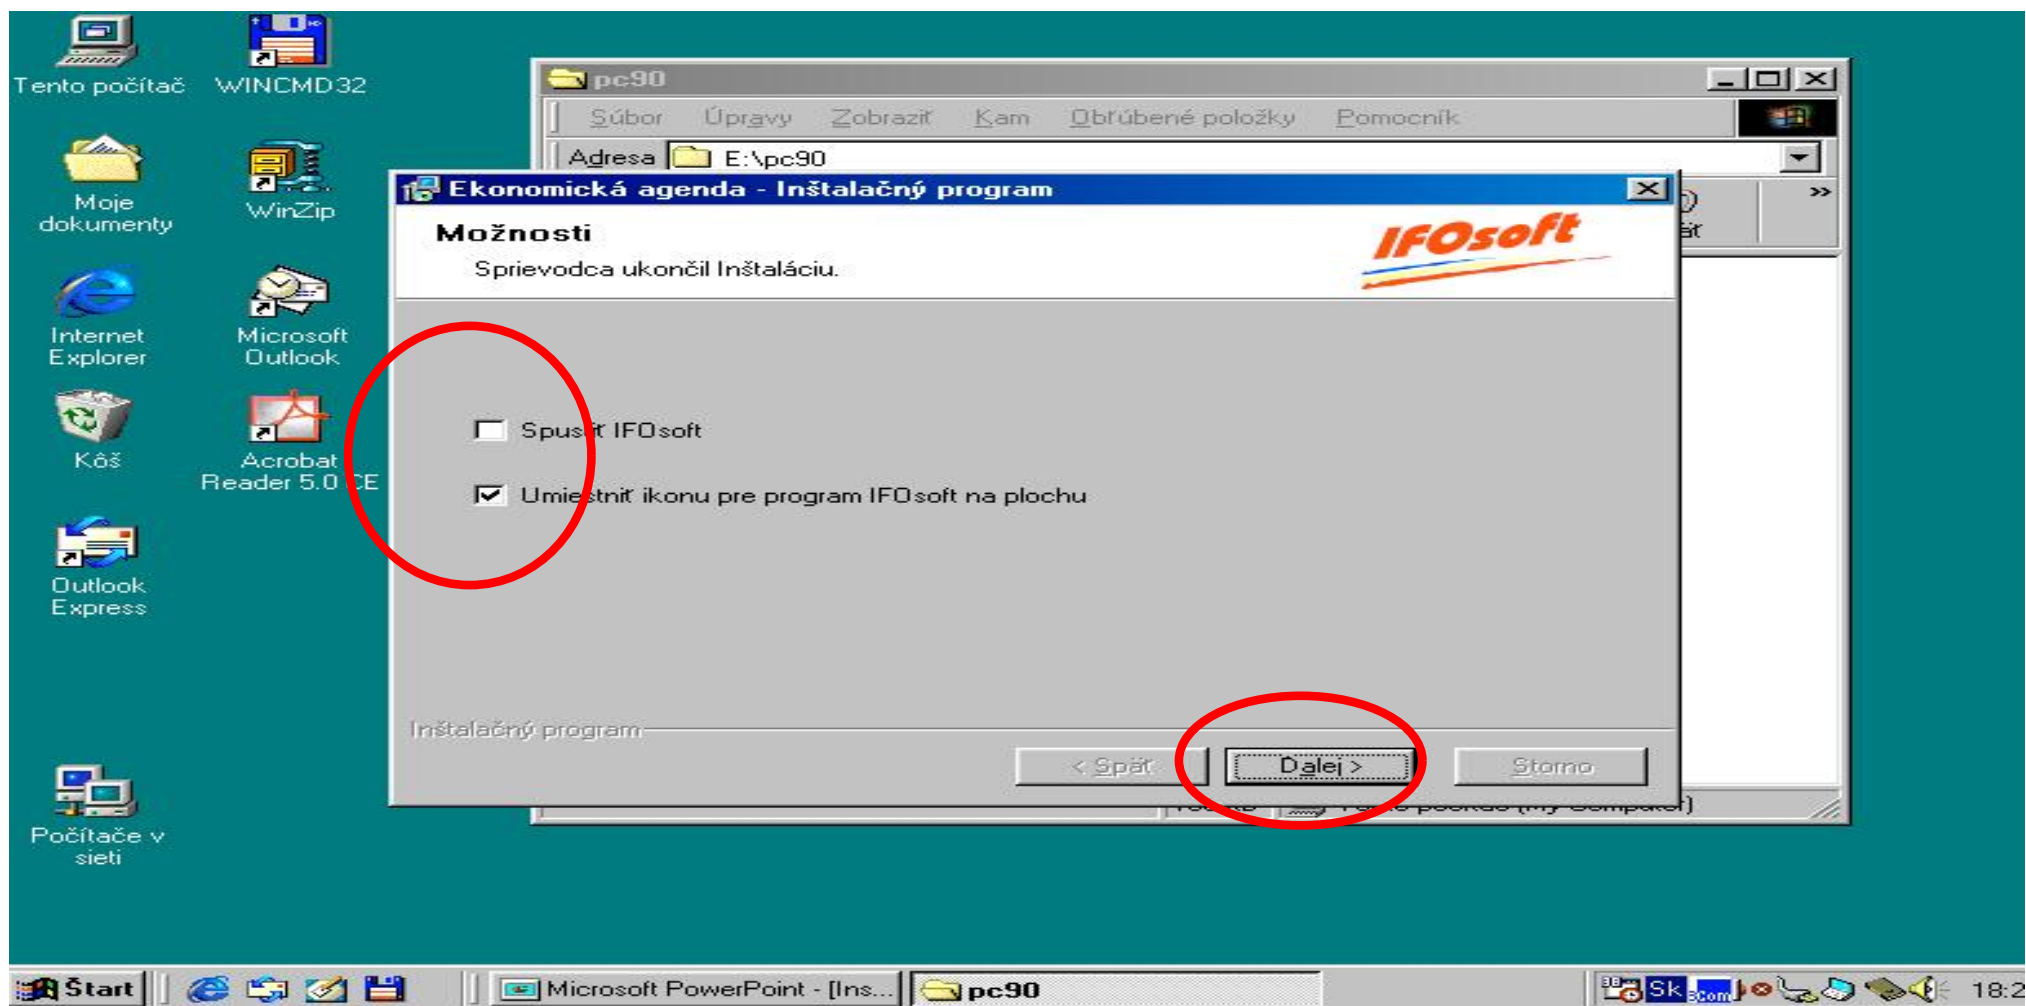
Tento počítač
WINCMD32
Moje dokumenty
WinZip
Internet Explorer
Microsoft Outlook
Kôš
Acrobat Reader 5.0 CE
Outlook Express
Počítače v sieti

pc90
Súbor Úpravy Zobraziť Kam Obľúbené položky Pomocník
Adresa E:\pc90
»
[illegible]ť

Ekonomická agenda - Inštalačný program
Možnosti
Sprievodca ukončil Inštaláciu.
IFOsoft

Spusiť IFOsoft
Umiestniť ikonu pre program IFOsoft na plochu

Inštalačný program
< Späť
Ďalej >
Storno

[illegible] Tento počítač (My Computer)

Štart
Microsoft PowerPoint - [Ins...
pc90
Sk
18:2